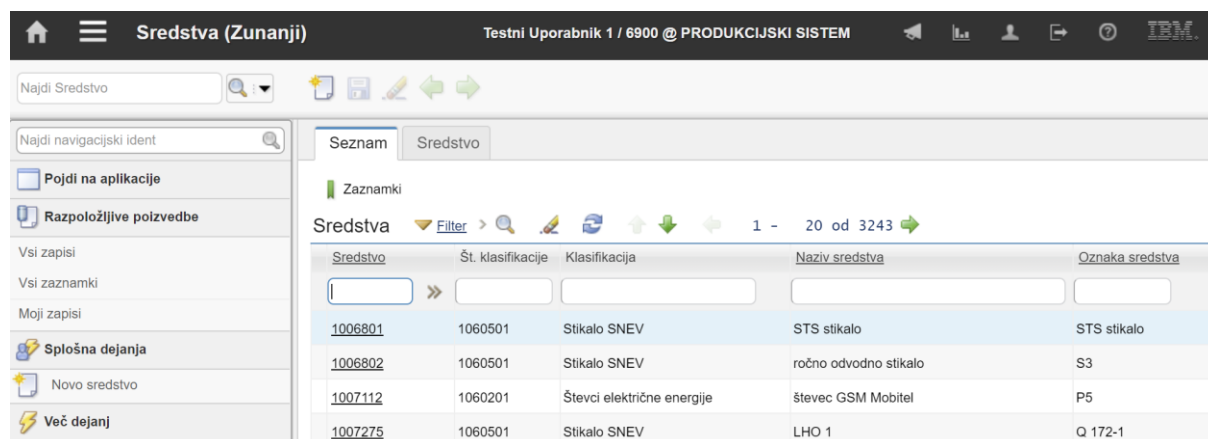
Sredstva (Zunanji)

Testni Uporabnik 1 / 6900 @ PRODUKCIJSKI SISTEM

IBM.

Najdi Sredstvo

Najdi navigacijski ident

Pojdi na aplikacije

Razpoložljive poizvedbe

Vsi zapisi

Vsi zaznamki

Moji zapisi

Splošna dejanja

Novo sredstvo

Več dejanj

Seznam | Sredstvo

Zaznamki

Sredstva Filter 1 - 20 od 3243

| Sredstvo | Št. klasifikacije | Klasifikacija | Naziv sredstva | Oznaka sredstva |
|---|---|---|---|---|
| | | | | |
| 1006801 | 1060501 | Stikalo SNEV | STS stikalo | STS stikalo |
| 1006802 | 1060501 | Stikalo SNEV | ročno odvodno stikalo | S3 |
| 1007112 | 1060201 | Števci električne energije | števec GSM Mobitel | P5 |
| 1007275 | 1060501 | Stikalo SNEV | LHO 1 | Q 172-1 |